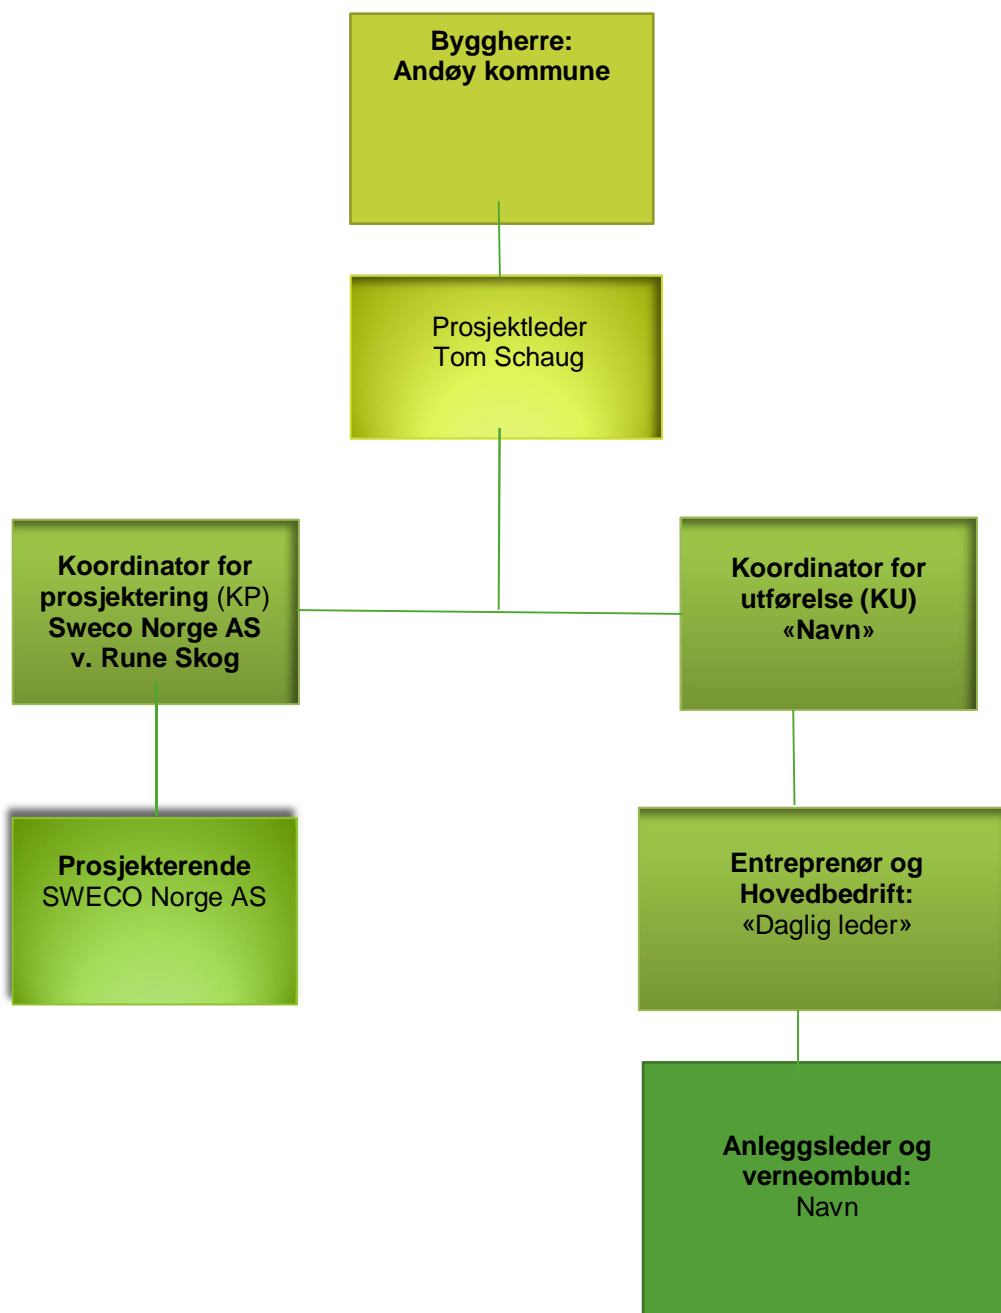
Byggherre:
Andøy kommune

Prosjektleder
Tom Schaug

Koordinator for prosjektering (KP)
Sweco Norge AS
v. Rune Skog

Koordinator for utførelse (KU)
«Navn»

Prosjekterende
SWECO Norge AS

Entreprenør og Hovedbedrift:
«Daglig leder»

Anleggsleder og verneombud:
Navn